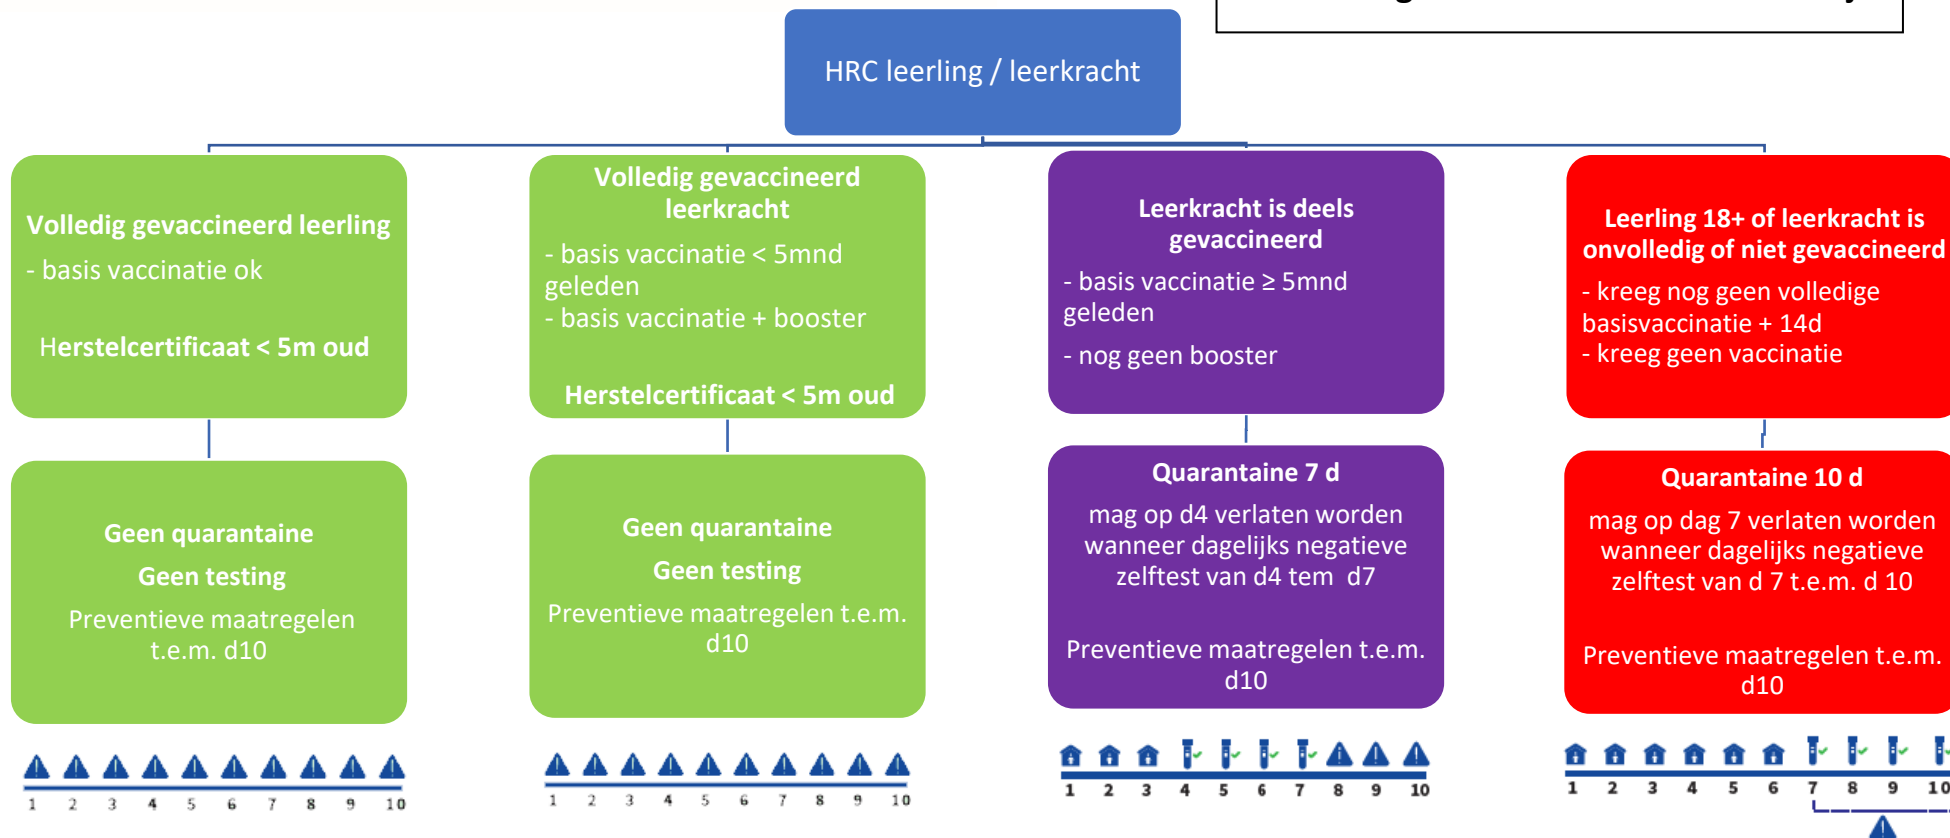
HRC leerling / leerkracht

Volledig gevaccineerd leerling
- basis vaccinatie ok

Herstelcertificaat < 5m oud

Geen quarantaine
Geen testing
Preventieve maatregelen t.e.m. d10

1 2 3 4 5 6 7 8 9 10

Volledig gevaccineerd leerkracht
- basis vaccinatie < 5mnd geleden
- basis vaccinatie + booster

Herstelcertificaat < 5m oud

Geen quarantaine
Geen testing
Preventieve maatregelen t.e.m. d10

1 2 3 4 5 6 7 8 9 10

Leerkracht is deels gevaccineerd
- basis vaccinatie ≥ 5mnd geleden
- nog geen booster

Quarantaine 7 d
mag op d4 verlaten worden wanneer dagelijks negatieve zelftest van d4 tem d7

Preventieve maatregelen t.e.m. d10

1 2 3 4 5 6 7 8 9 10

Leerling 18+ of leerkracht is onvolledig of niet gevaccineerd
- kreeg nog geen volledige basisvaccinatie + 14d
- kreeg geen vaccinatie

Quarantaine 10 d
mag op dag 7 verlaten worden wanneer dagelijks negatieve zelftest van d 7 t.e.m. d 10

Preventieve maatregelen t.e.m. d10

1 2 3 4 5 6 7 8 9 10